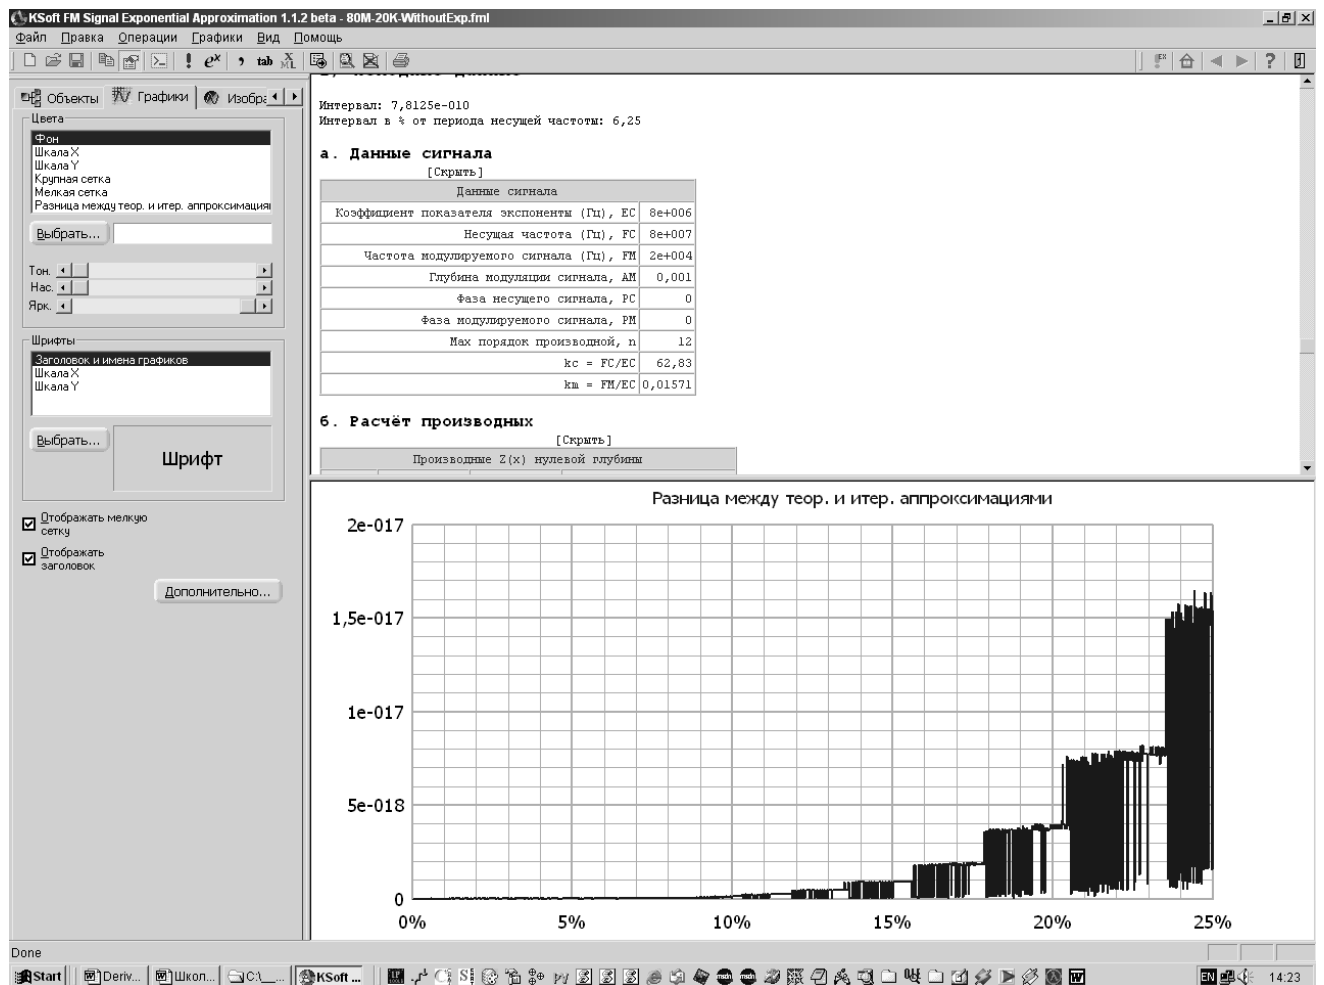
KSoft FM Signal Exponential Approximation 1.1.2 beta - 80M-20K-WithoutExp.fml

Файл Правка Операции Графики Вид Помощь

Объекты Графики Изобр

Цвета
Фон
Шкала X
Шкала Y
Крупная сетка
Мелкая сетка
Разница между теор. и итер. аппроксимациями

Выбрать...

Тон.
Нас.
Ярк.

Шрифты
Заголовок и имена графиков
Шкала X
Шкала Y

Выбрать...

Шрифт

Отображать мелкую сетку
Отображать заголовок

Дополнительно...

Интервал: 7,8125e-010
Интервал в % от периода несущей частоты: 6,25

а. Данные сигнала
[Скрыть]

| Данные сигнала | |
|---|---|
| Коэффициент показателя экспоненты (Гц), EC | 8e+006 |
| Несущая частота (Гц), FC | 8e+007 |
| Частота модулируемого сигнала (Гц), FM | 2e+004 |
| Глубина модуляции сигнала, AM | 0,001 |
| Фаза несущего сигнала, PC | 0 |
| Фаза модулируемого сигнала, PM | 0 |
| Max порядок производной, n | 12 |
| kc = FC/EC | 62,83 |
| km = FM/EC | 0,01571 |

б. Расчёт производных
[Скрыть]
Производные Z(x) нулевой глубины

Разница между теор. и итер. аппроксимациями

2e-017
1,5e-017
1e-017
5e-018
0
0%
5%
10%
15%
20%
25%

Done

Start Deriv... Школ... C:\... KSoft ...
EN 14:23